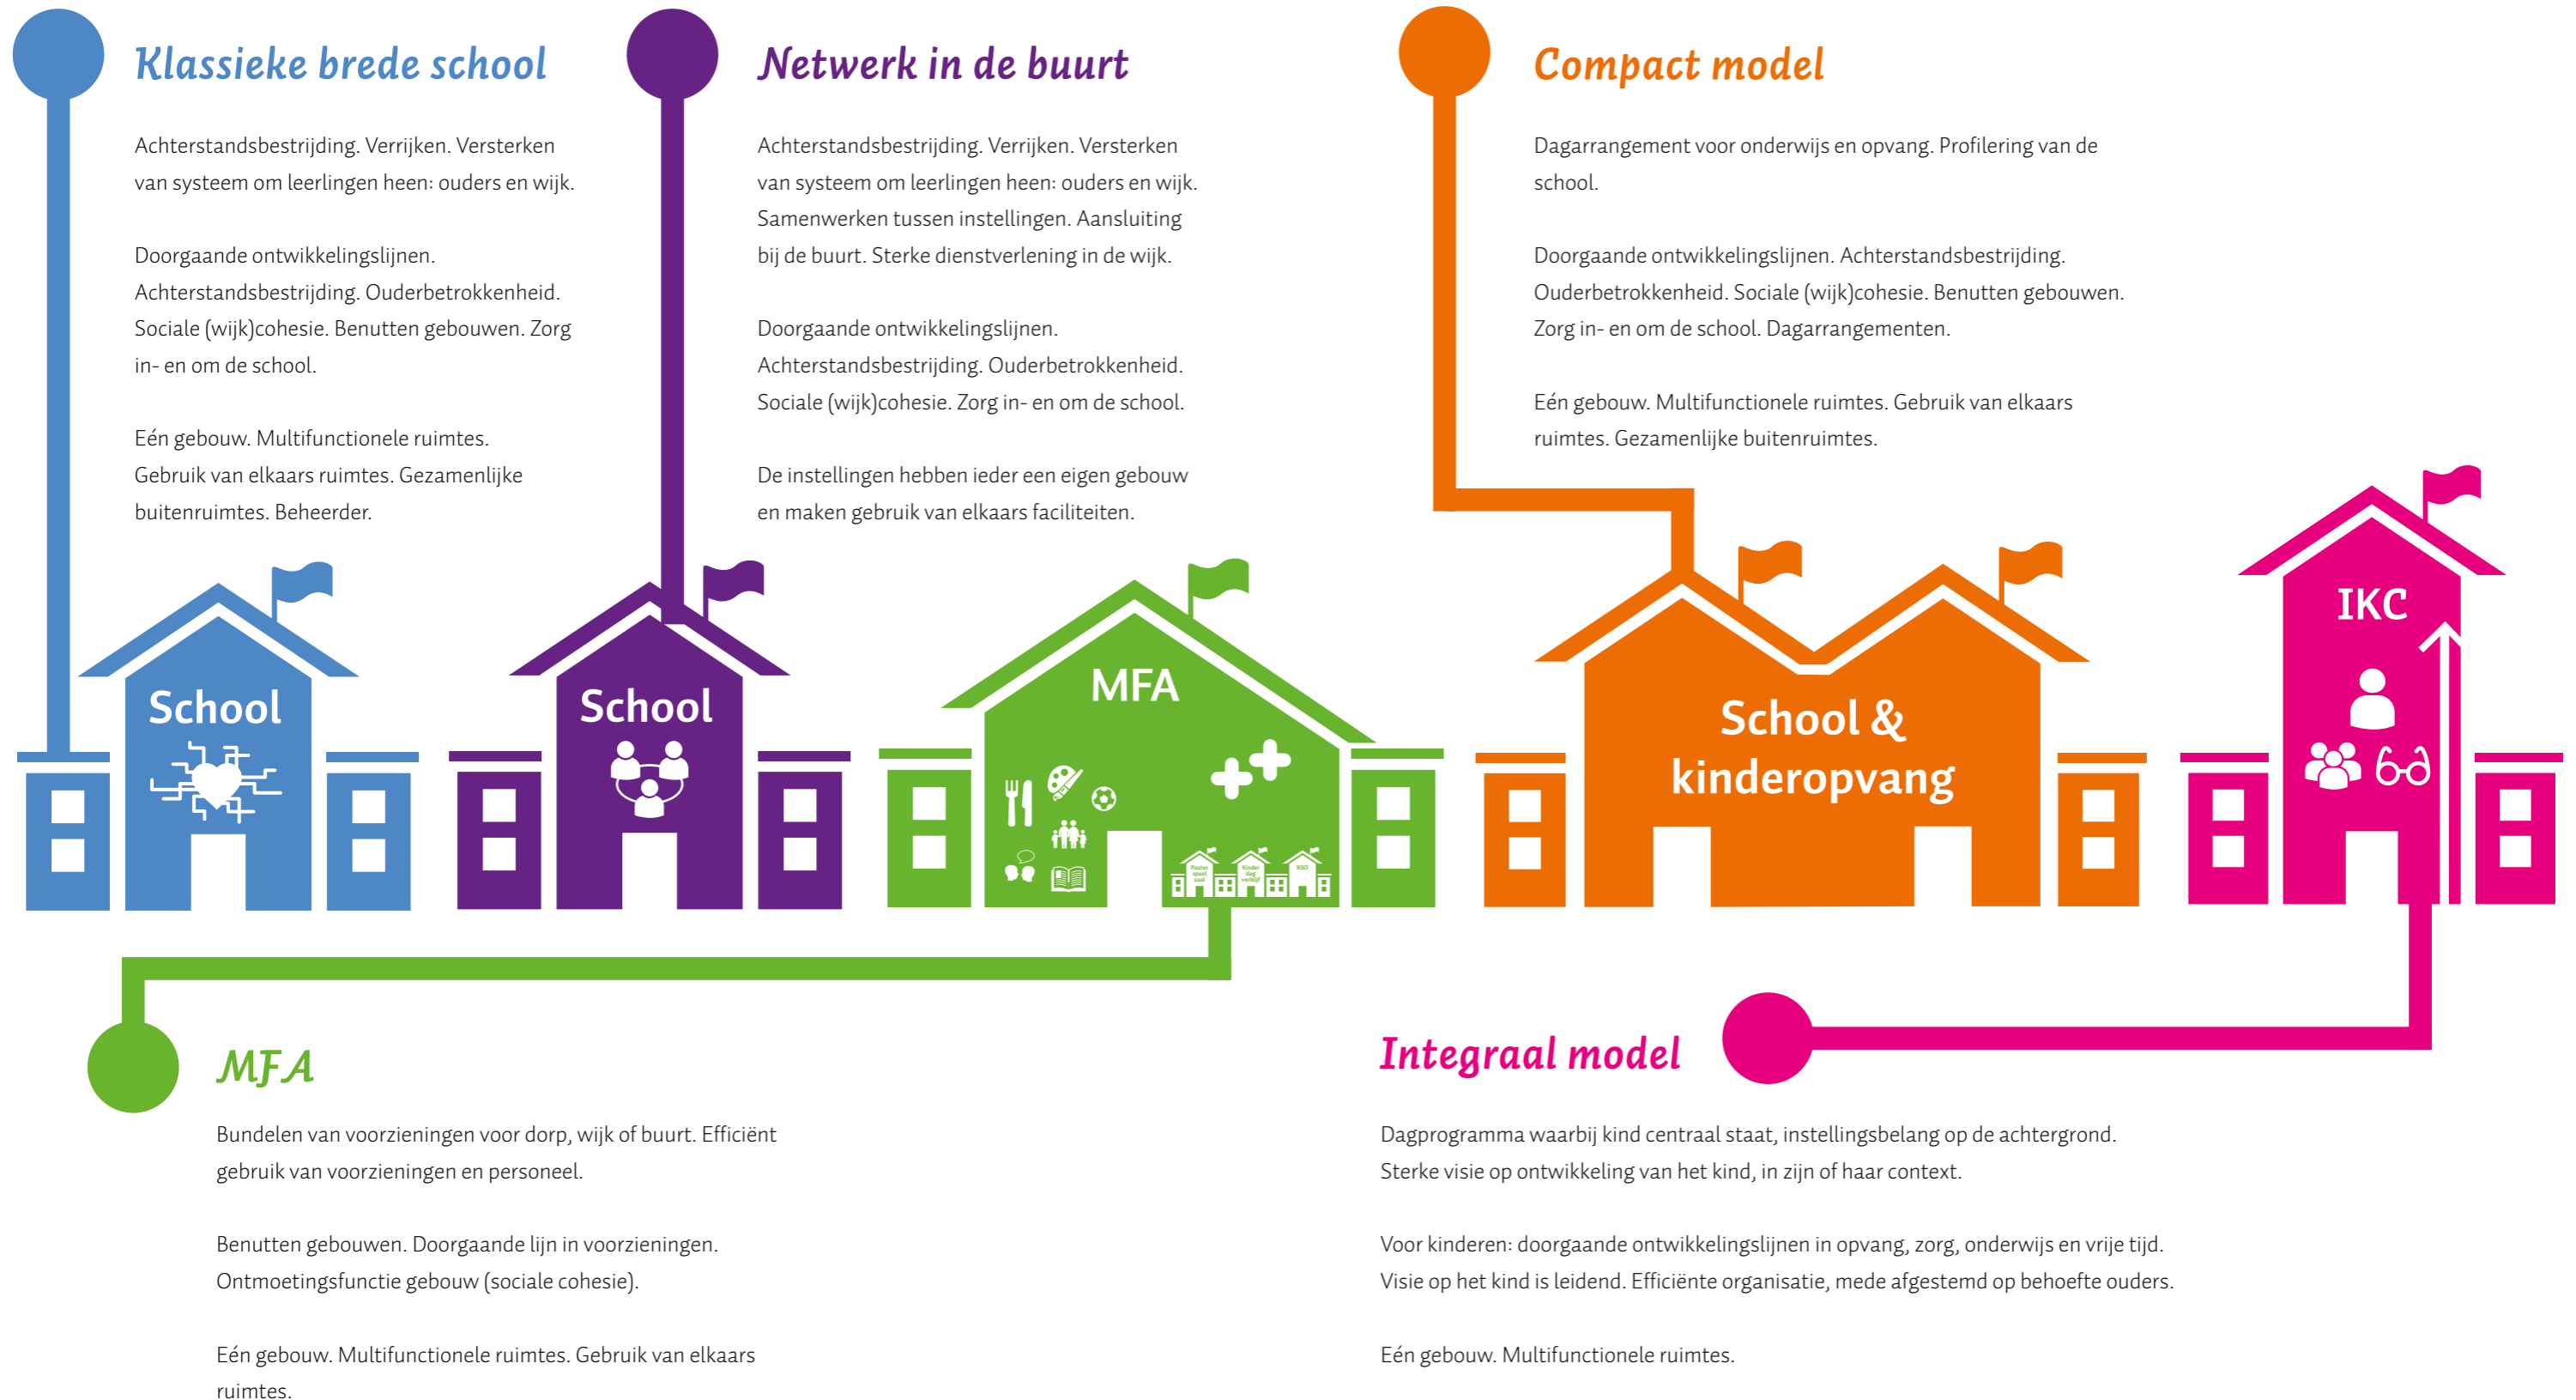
Klassieke brede school

Achterstandsbestrijding. Verrijken. Versterken van systeem om leerlingen heen: ouders en wijk.

Doorgaande ontwikkelingslijnen. Achterstandsbestrijding. Ouderbetrokkenheid. Sociale (wijk)cohesie. Benutten gebouwen. Zorg in- en om de school.

Eén gebouw. Multifunctionele ruimtes. Gebruik van elkaars ruimtes. Gezamenlijke buitenruimtes. Beheerder.

Netwerk in de buurt

Achterstandsbestrijding. Verrijken. Versterken van systeem om leerlingen heen: ouders en wijk. Samenwerken tussen instellingen. Aansluiting bij de buurt. Sterke dienstverlening in de wijk.

Doorgaande ontwikkelingslijnen. Achterstandsbestrijding. Ouderbetrokkenheid. Sociale (wijk)cohesie. Zorg in- en om de school.

De instellingen hebben ieder een eigen gebouw en maken gebruik van elkaars faciliteiten.

Compact model

Dagarrangement voor onderwijs en opvang. Profilering van de school.

Doorgaande ontwikkelingslijnen. Achterstandsbestrijding. Ouderbetrokkenheid. Sociale (wijk)cohesie. Benutten gebouwen. Zorg in- en om de school. Dagarrangementen.

Eén gebouw. Multifunctionele ruimtes. Gebruik van elkaars ruimtes. Gezamenlijke buitenruimtes.

School

School

MFA

School & kinderopvang

IKC

MFA

Bundelen van voorzieningen voor dorp, wijk of buurt. Efficiënt gebruik van voorzieningen en personeel.

Benutten gebouwen. Doorgaande lijn in voorzieningen. Ontmoetingsfunctie gebouw (sociale cohesie).

Eén gebouw. Multifunctionele ruimtes. Gebruik van elkaars ruimtes.

Integraal model

Dagprogramma waarbij kind centraal staat, instellingsbelang op de achtergrond. Sterke visie op ontwikkeling van het kind, in zijn of haar context.

Voor kinderen: doorgaande ontwikkelingslijnen in opvang, zorg, onderwijs en vrije tijd. Visie op het kind is leidend. Efficiënte organisatie, mede afgestemd op behoefte ouders.

Eén gebouw. Multifunctionele ruimtes.